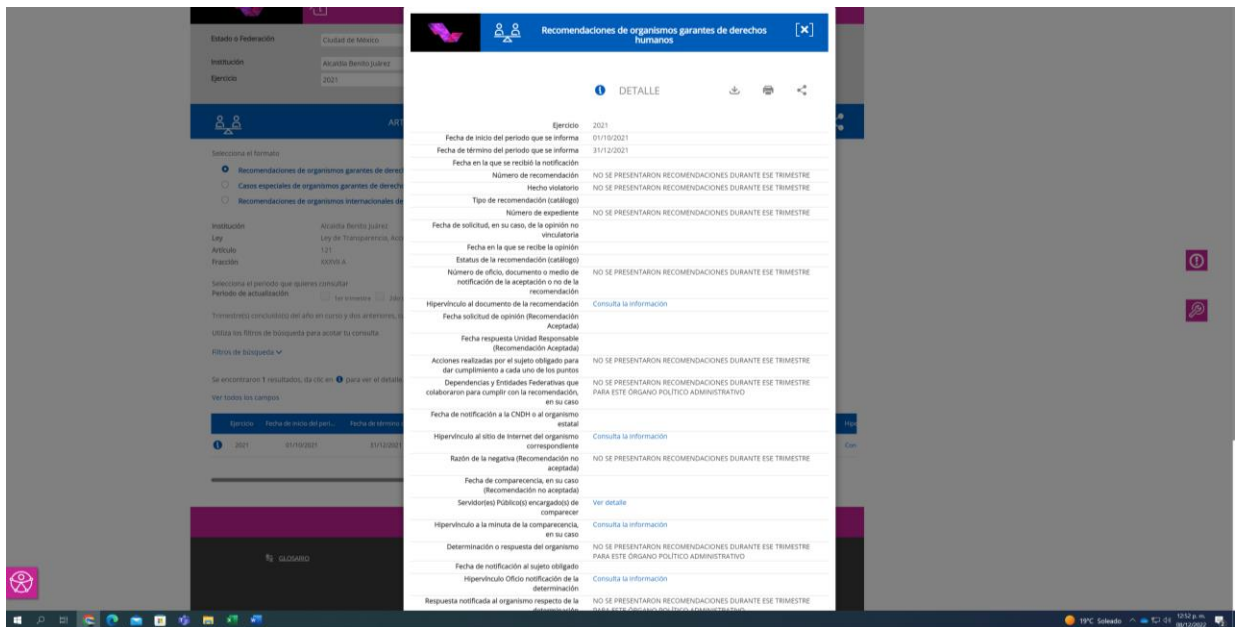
Estado o Federación Ciudad de México
Institución Alcaldía Benito Juárez
Ejercicio 2021

Selecciona el formato
Recomendaciones de organismos garantes de derech
Casos especiales de organismos garantes de derech
Recomendaciones de organismos internacionales de

Institución Alcaldía Benito Juárez
Ley Ley de Transparencia, Acc
Artículo 121
Fracción XXXVI A

Selecciona el periodo que quieres consultar
Periodo de actualización 1er trimestre 2do

Trimestre(s) concluido(s) del año en curso y dos anteriores
Utiliza los filtros de búsqueda para acotar tu consulta
Filtros de búsqueda

Se encontraron 1 resultados, da clic en para ver el detalle
Ver todos los campos

| Ejercicio | Fecha de inicio del peri... | Fecha de término |
|---|---|---|
| 2021 | 01/10/2021 | 31/12/2021 |

GLOSARIO

Recomendaciones de organismos garantes de derechos humanos

DETALLE

| | |
|---|---|
| Ejercicio | 2021 |
| Fecha de inicio del periodo que se informa | 01/10/2021 |
| Fecha de término del periodo que se informa | 31/12/2021 |
| Fecha en la que se recibió la notificación | |
| Número de recomendación | NO SE PRESENTARON RECOMENDACIONES DURANTE ESE TRIMESTRE |
| Hecho violatorio | NO SE PRESENTARON RECOMENDACIONES DURANTE ESE TRIMESTRE |
| Tipo de recomendación (catálogo) | |
| Número de expediente | NO SE PRESENTARON RECOMENDACIONES DURANTE ESE TRIMESTRE |
| Fecha de solicitud, en su caso, de la opinión no vinculatoria | |
| Fecha en la que se recibe la opinión | |
| Estatus de la recomendación (catálogo) | |
| Número de oficio, documento o medio de notificación de la aceptación o no de la recomendación | NO SE PRESENTARON RECOMENDACIONES DURANTE ESE TRIMESTRE |
| Hipervínculo al documento de la recomendación | Consulta la información |
| Fecha solicitud de opinión (Recomendación Aceptada) | |
| Fecha respuesta Unidad Responsable (Recomendación Aceptada) | |
| Acciones realizadas por el sujeto obligado para dar cumplimiento a cada uno de los puntos | NO SE PRESENTARON RECOMENDACIONES DURANTE ESE TRIMESTRE |
| Dependencias y Entidades Federativas que colaboraron para cumplir con la recomendación, en su caso | NO SE PRESENTARON RECOMENDACIONES DURANTE ESE TRIMESTRE PARA ESTE ÓRGANO POLÍTICO ADMINISTRATIVO |
| Fecha de notificación a la CNDH o al organismo estatal | |
| Hipervínculo al sitio de Internet del organismo correspondiente | Consulta la información |
| Razón de la negativa (Recomendación no aceptada) | NO SE PRESENTARON RECOMENDACIONES DURANTE ESE TRIMESTRE |
| Fecha de comparecencia, en su caso (Recomendación no aceptada) | |
| Servidor(es) Público(s) encargado(s) de comparecer | Ver detalle |
| Hipervínculo a la minuta de la comparecencia, en su caso | Consulta la información |
| Determinación o respuesta del organismo | NO SE PRESENTARON RECOMENDACIONES DURANTE ESE TRIMESTRE PARA ESTE ÓRGANO POLÍTICO ADMINISTRATIVO |
| Fecha de notificación al sujeto obligado | |
| Hipervínculo Oficio notificación de la determinación | Consulta la información |
| Respuesta notificada al organismo respecto de la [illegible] | NO SE PRESENTARON RECOMENDACIONES DURANTE ESE TRIMESTRE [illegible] |

19°C Soleado 12:52 p. m. 08/12/2022